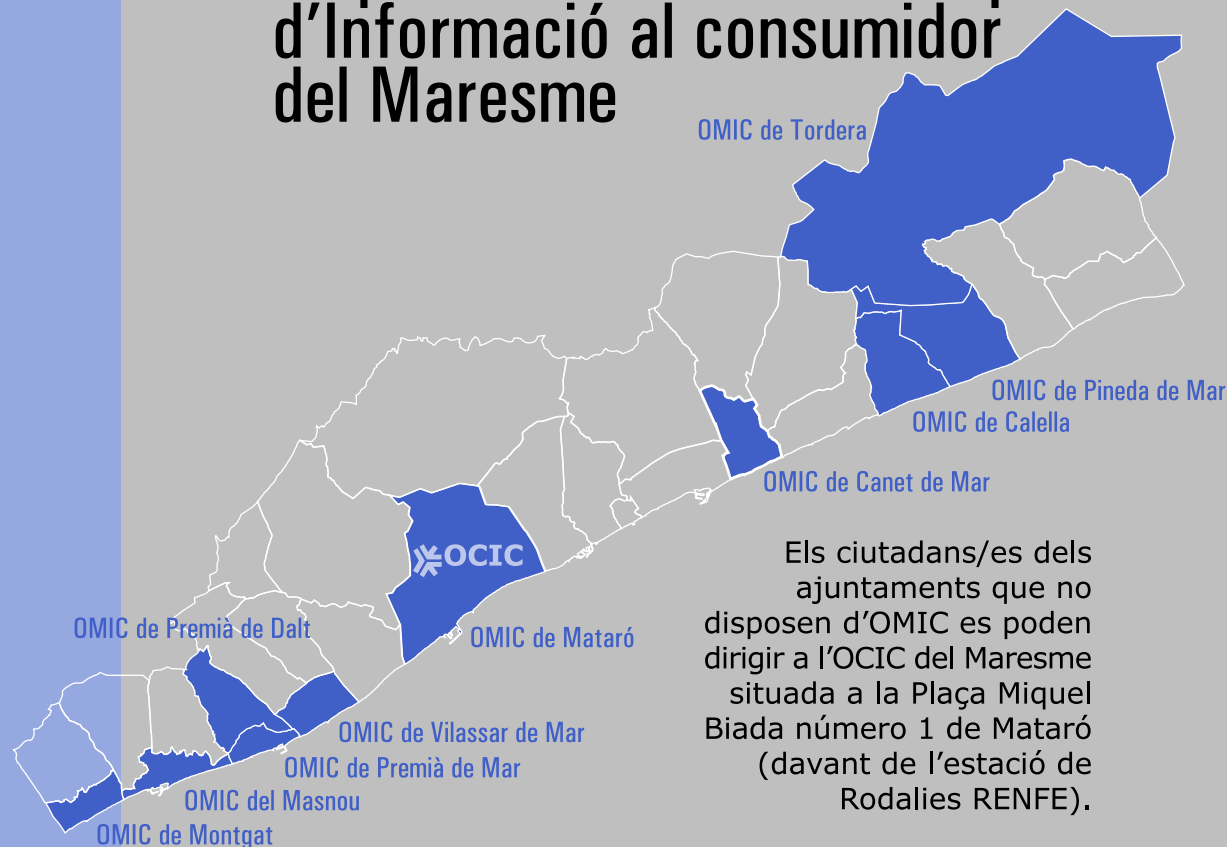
d’Informació al consumidor del Maresme

OMIC de Tordera

OMIC de Pineda de Mar

OMIC de Calella

OMIC de Canet de Mar

OCIC

OMIC de Mataró

OMIC de Premià de Dalt

OMIC de Vilassar de Mar

OMIC de Premià de Mar

OMIC del Masnou

OMIC de Montgat

Els ciutadans/es dels ajuntaments que no disposen d’OMIC es poden dirigir a l’OCIC del Maresme situada a la Plaça Miquel Biada número 1 de Mataró (davant de l’estació de Rodalies RENFE).